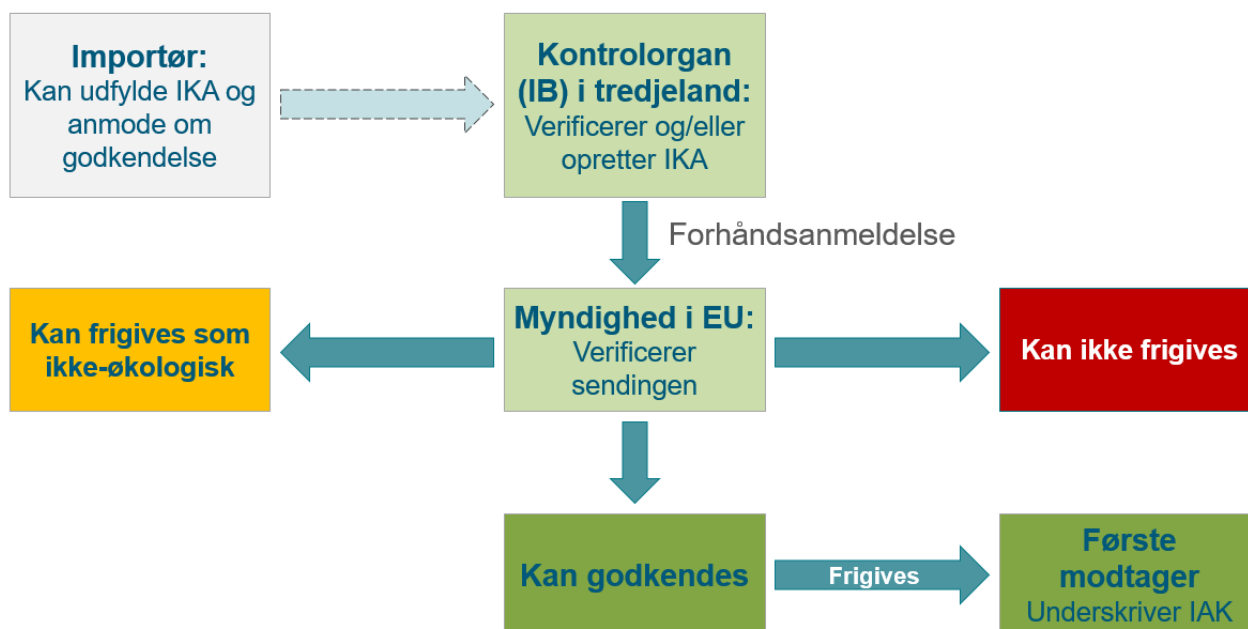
Importør:
Kan udfylde IKA og anmode om godkendelse

Kontrolorgan (IB) i tredjeland:
Verificerer og/eller opretter IKA

Forhåndsanmeldelse

Kan frigives som ikke-økologisk

Myndighed i EU:
Verificerer sendingen

Kan ikke frigives

Kan godkendes

Frigives

Første modtager
Underskriver IAK